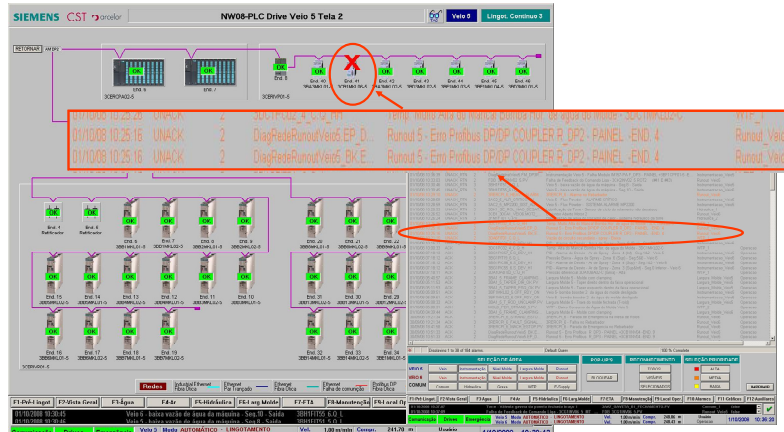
SIEMENS CST arcelor

NW08-PLC Drive Veio 5 Tela 2

Veio 5

Lingot. Continuo 3

RETORNAR

OK

OK

X

OK

OK

OK

OK

OK

OK

01/10/08 18:25:26 UNACK 2 SDCT-P02_4_C_U_HH Temp. Muito Alta do Mancal Bomba Hor. de água do Molde - SDCTMIN2D2-C WTP_

01/10/08 18:25:16 UNACK 2 DiagRedeRunoutVeio5_OK_D... Runout 5 - Erro Profibus DP/DP COUPLER R_DP2 - PAINEL -END. 4 Runout_Veio

01/10/08 18:25:16 UNACK 2 DiagRedeRunoutVeio5_BK_E... Runout 5 - Erro Profibus DP/DP COUPLER R_DP2 - PAINEL -END. 4 Runout_Veio

OK

OK

End. 4

End. 6

End. 7

End. 8

End. 9

End. 15

End. 14

End. 13

End. 12

End. 11

End. 10

End. 16

End. 17

End. 18

End. 19

End. 20

End. 21

End. 30

End. 29

End. 33

End. 34

Redes

F1-Pré-Lingot

F2-Vista Geral

F3-Agua

F4-Ar

F5-Hidráulica

F6-Larg Molde

F7-FT8

F8-Manutenção

F9-Local Opc

01/10/2008 10:30:45

01/10/2008 10:30:45

Veio 5 - baixa vazão de água da máquina - Seg.10 - Saída

Veio 5 - baixa vazão de água da máquina - Seg.10 - Saída

Veio 5

Modo AUTOMÁTICO

LINGOTAMENTO

F10 Alarmes

F11 Gráficos

F12 Auxiliares

Comunicação

Drives

Emergência

Default Query

Displaying 1 to 38 of 38 alarms

100 % Complete